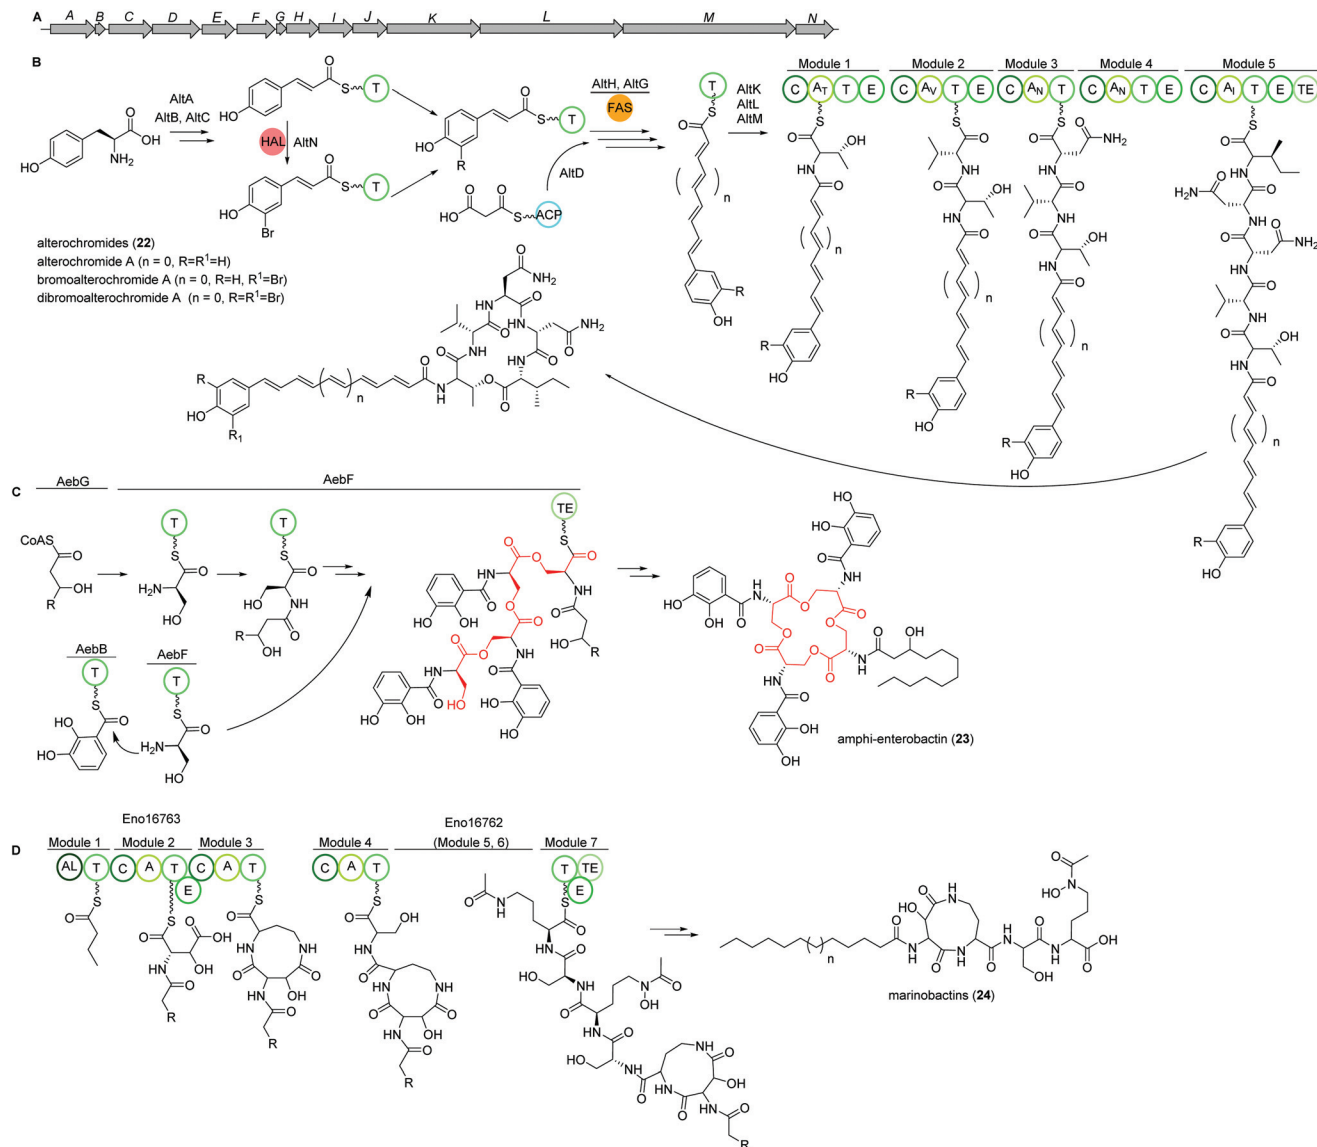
A
A B C D E F G H I J K L M N

B
AltA
AltB, AltC
HAL AltN
AltH, AltG
FAS
AltD
AltK
AltL
AltM
Module 1 Module 2 Module 3 Module 4 Module 5
C $A_T$ T E C $A_V$ T E C $A_N$ T C $A_N$ T E C $A_I$ T E TE
T
HO OH NH$_2$
S T
HO
HO Br
HO R
HO O O S ACP
O S T
n
R OH
alterochromides (**22**)
alterochromide A (n = 0, R=R$^1$=H)
bromoalterochromide A (n = 0, R=H, R$^1$=Br)
dibromoalterochromide A (n = 0, R=R$^1$=Br)
NH$_2$ HN NH HN NH$_2$ NH HN n N H O HO R R$_1$
OH HN O n R HO
NH OH HN n
O NH$_2$ HN O NH OH HN H$_2$N NH NH$_2$ n R HO

C
AebG
AebF
CoAS O R OH
T S H$_2$N O HO
T S O HO NH R OH
TE S
HN O NH O HO R
HO OH
HO OH HN HO
HO OH HO
AebB T S O HO HO
AebF T S H$_2$N O HO
HO HO O NH
HO OH N O NH OH
HN O OH OH
amphi-enterobactin (**23**)

D
Eno16763
Module 1 Module 2 Module 3
AL T C A T C A T
E
S O
S O OH HN OH R
S HN NH O OH R
Eno16762
Module 4 (Module 5, 6) Module 7
C A T
S OH NH HN NH O OH HN O OH R
T TE E
N O S HN O HO NH N O OH HN O HO NH NH O OH HN O R
O N HO
n
HO O NH N O N H O N H O N H O OH OH
marinobactins (**24**)